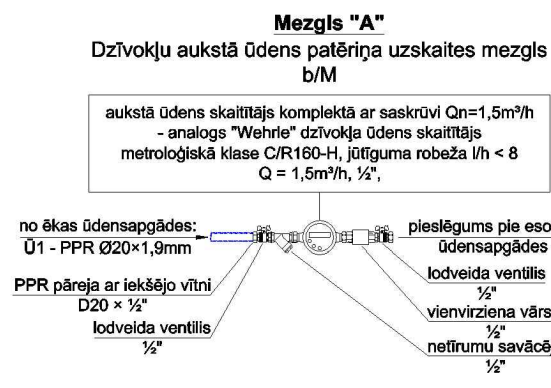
Mezgls "A"

Dzīvokļu aukstā ūdens patēriņa uzskaites mezgls b/M

aukstā ūdens skaitītājs komplektā ar saskrūvi Qn=1,5m³/h - analogs "Wehrle" dzīvokļa ūdens skaitītājs metroloģiskā klase C/R160-H, jūtīguma robeža l/h < 8 Q = 1,5m³/h, ½",

no ēkas ūdensapgādes: Ū1 - PPR Ø20×1,9mm

PPR pāreja ar iekšējo vītni D20 × ½"

lodveida ventilis ½"

pieslēgums pie eso ūdensapgādes

lodveida ventilis ½"

vienvirziena vārs ½"

netīrumu savācē ½"